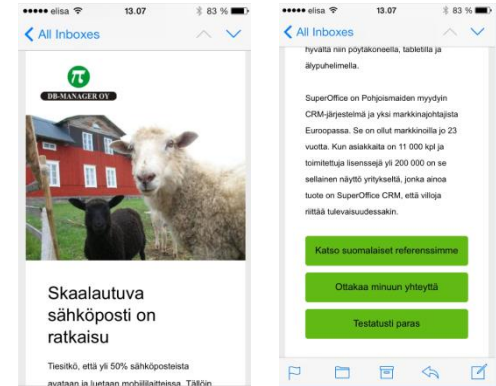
••••• elisa 13.07 83 %

All Inboxes

DB-MANAGER OY

Skaalautuva sähköposti on ratkaisu

Tiesitkö, että yli 50% sähköposteista avataan ja luetaan mobiililaitteissa. Tällöin

••••• elisa 13.07 83 %

All Inboxes

hyvältä niin pöytäkoneella, tabletilla ja älypuhelimella.

SuperOffice on Pohjoismaiden myydyin CRM-järjestelmä ja yksi markkinajohtajista Euroopassa. Se on ollut markkinoilla jo 23 vuotta. Kun asiakkaita on 11 000 kpl ja toimitettuja lisenssejä yli 200 000 on se sellainen näyttö yritykseltä, jonka ainoa tuote on SuperOffice CRM, että villoja riittää tulevaisuudessakin.

Katso suomalaiset referenssimme

Ottakaa minuun yhteyttä

Testatusti paras